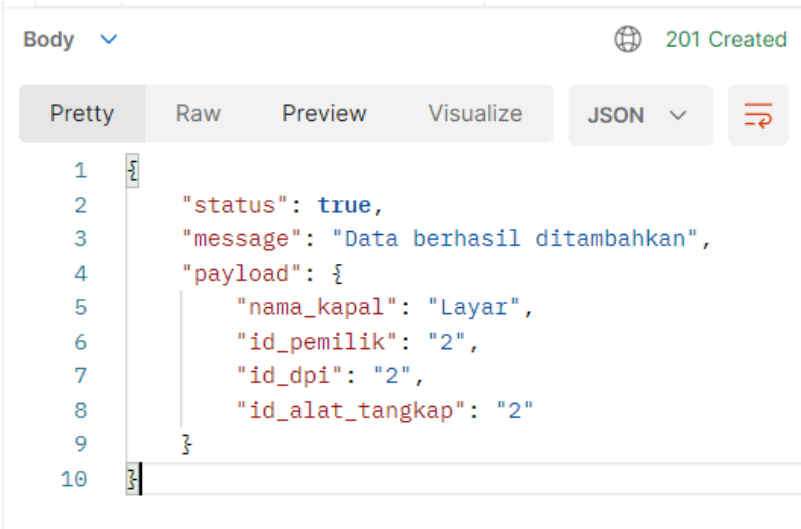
Body ⌄ 201 Created

Pretty Raw Preview Visualize JSON ⌄

1 {
2 "status": true,
3 "message": "Data berhasil ditambahkan",
4 "payload": {
5 "nama_kapal": "Layar",
6 "id_pemilik": "2",
7 "id_dpi": "2",
8 "id_alat_tangkap": "2"
9 }
10 }